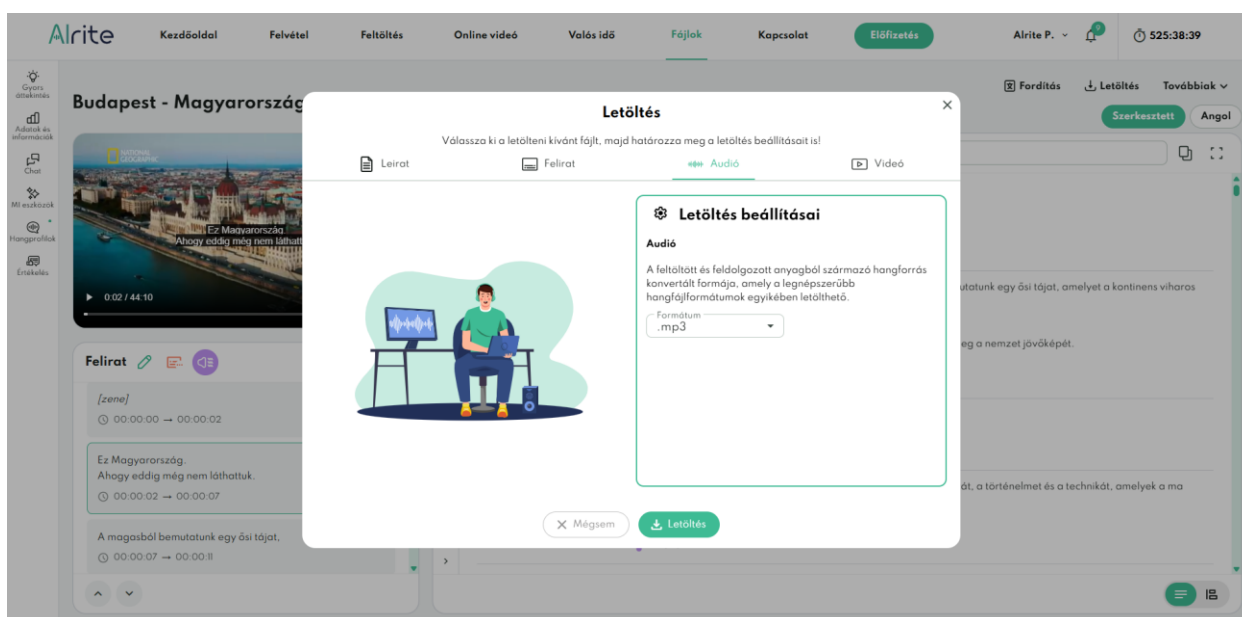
AIrite Kezdőoldal Felvétel Feltöltés Online videó Valós idő Fájlok Kapcsolat Előfizetés Alrite P. 9 525:38:39

Gyors áttekintés
Adatok és információk
Chat
MI eszközök
Hangprofilok
Értékelés

Budapest - Magyarorszá

Fordítás Letöltés Továbbiak
Szerkesztett Angol

NATIONAL GEOGRAPHIC
Ez Magyarország.
Ahogy eddig még nem láthattuk.
0:02 / 44:10

Felirat

[zene]
00:00:00 → 00:00:02

Ez Magyarország.
Ahogy eddig még nem láthattuk.
00:00:02 → 00:00:07

A magasból bemutatunk egy ősi tájat,
00:00:07 → 00:00:11

utatunk egy ősi tájat, amelyet a kontinens viharos
eg a nemzet jövőképét.
át, a történelmet és a technikát, amelyek a ma

Letöltés
Válassza ki a letölteni kívánt fájlt, majd határozza meg a letöltés beállításait is!
Leirat Felirat Audió Videó

Letöltés beállításai
Audió
A feltöltött és feldolgozott anyagból származó hangforrás konvertált formája, a legnépszerűbb hangfájlformátumok egyikében letölthető.
Formátum
.mp3

Mégsem Letöltés